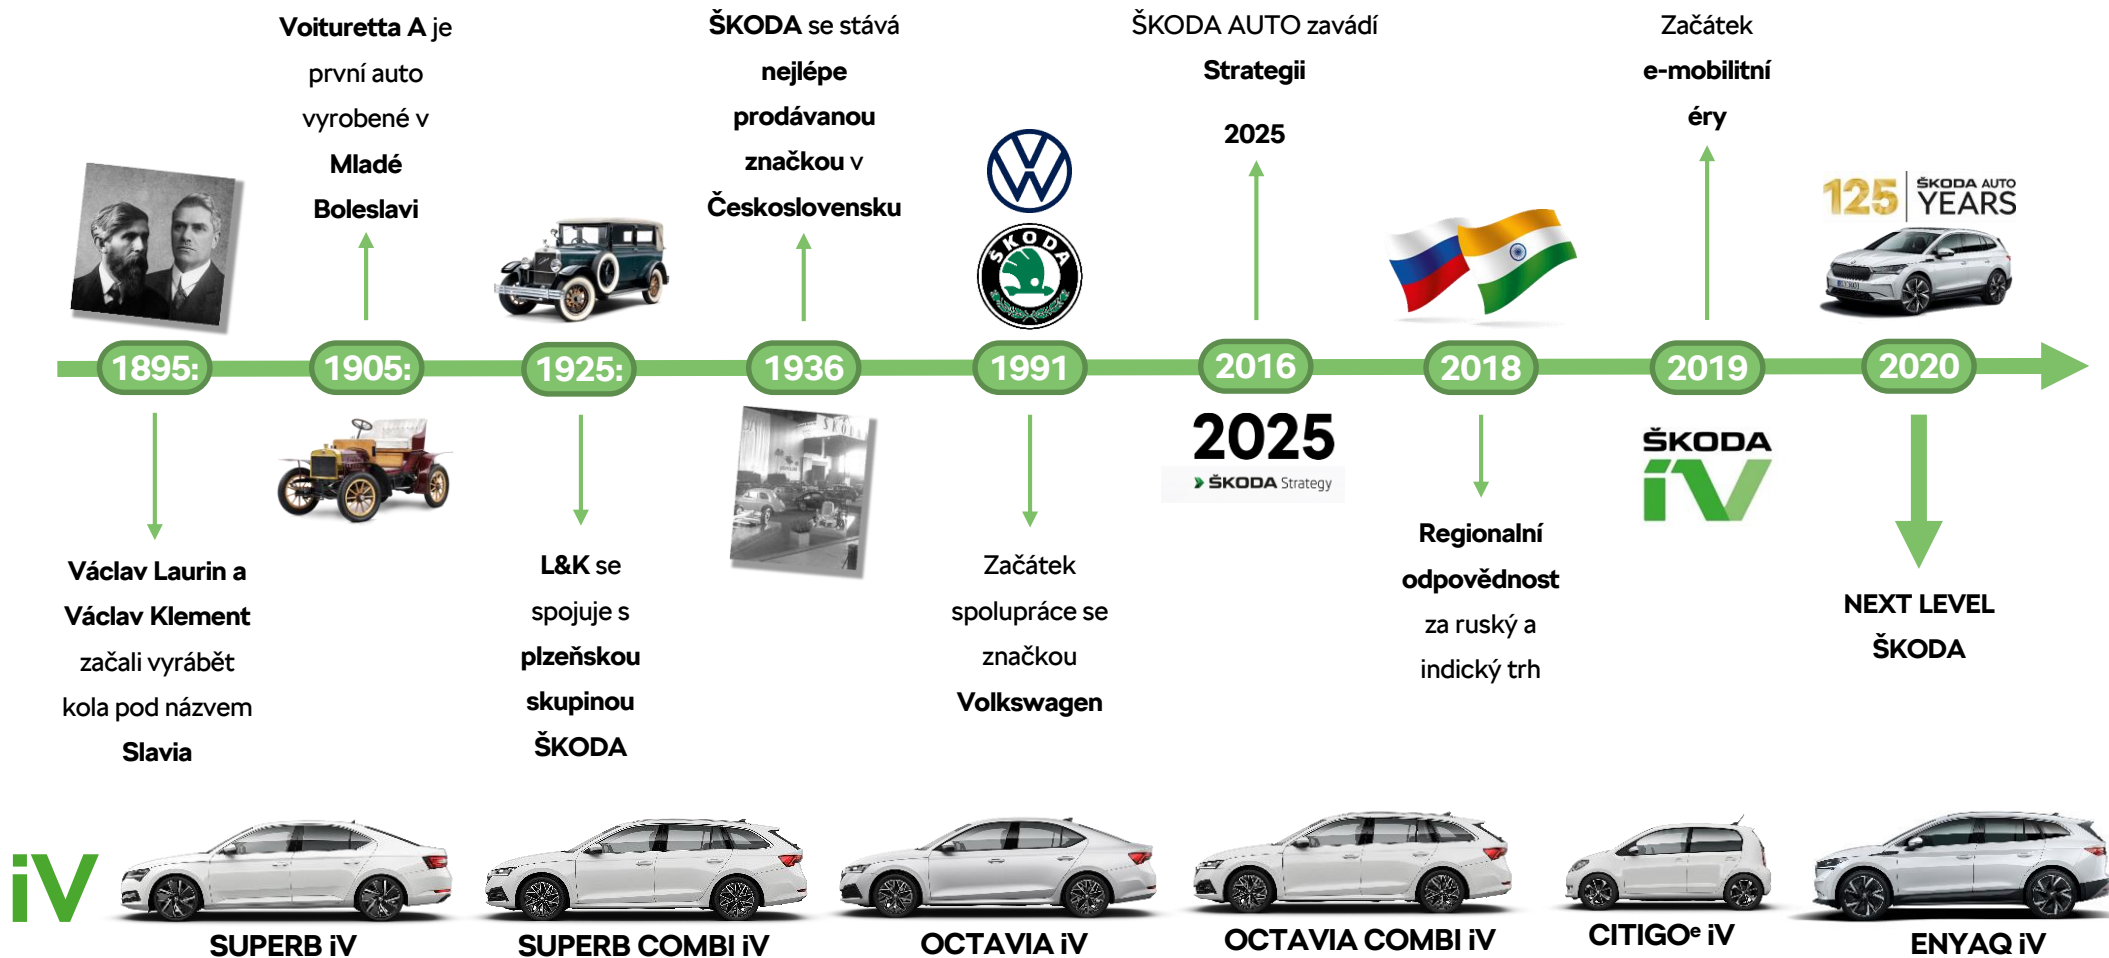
Voituretta A je první auto vyrobené v Mladé Boleslavi

ŠKODA se stává nejlépe prodávanou značkou v Československu

ŠKODA AUTO zavádí Strategii 2025

Začátek e-mobilitní éry

125 ŠKODA AUTO YEARS

1895:

1905:

1925:

1936

1991

2016

2018

2019

2020

2025
ŠKODA Strategy

ŠKODA
iV

Václav Laurin a Václav Klement začali vyrábět kola pod názvem Slavia

L&K se spojuje s plzeňskou skupinou ŠKODA

Začátek spolupráce se značkou Volkswagen

Regionalní odpovědnost za ruský a indický trh

NEXT LEVEL ŠKODA

iV

SUPERB iV

SUPERB COMBI iV

OCTAVIA iV

OCTAVIA COMBI iV

CITIGO$^e$ iV

ENYAQ iV